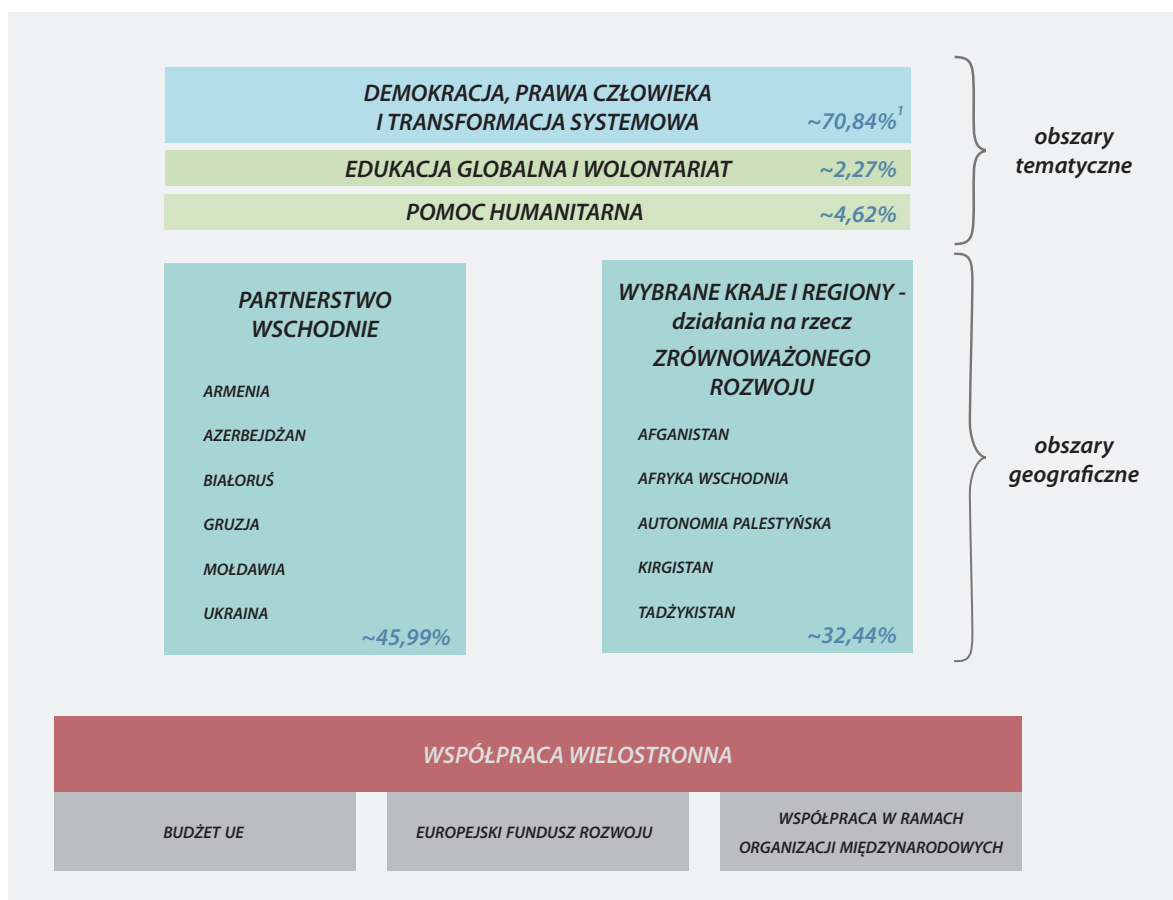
DEMOKRACJA, PRAWA CZŁOWIEKA I TRANSFORMACJA SYSTEMOWA ~70,84%$^{1}$

EDUKACJA GLOBALNA I WOLONTARIAT ~2,27%

POMOC HUMANITARNA ~4,62%

obszary tematyczne

PARTNERSTWO WSCHODNIE

ARMENIA

AZERBEJDŻAN

BIAŁORUŚ

GRUZJA

MOŁDAWIA

UKRAINA

~45,99%

WYBRANE KRAJE I REGIONY - działania na rzecz ZRÓWNOWAŻONEGO ROZWOJU

AFGANISTAN

AFRYKA WSCHODNIA

AUTONOMIA PALESTYŃSKA

KIRGISTAN

TADŻYKISTAN

~32,44%

obszary geograficzne

WSPÓŁPRACA WIELOSTRONNA

BUDŻET UE

EUROPEJSKI FUNDUSZ ROZWOJU

WSPÓŁPRACA W RAMACH ORGANIZACJI MIĘDZYNARODOWYCH